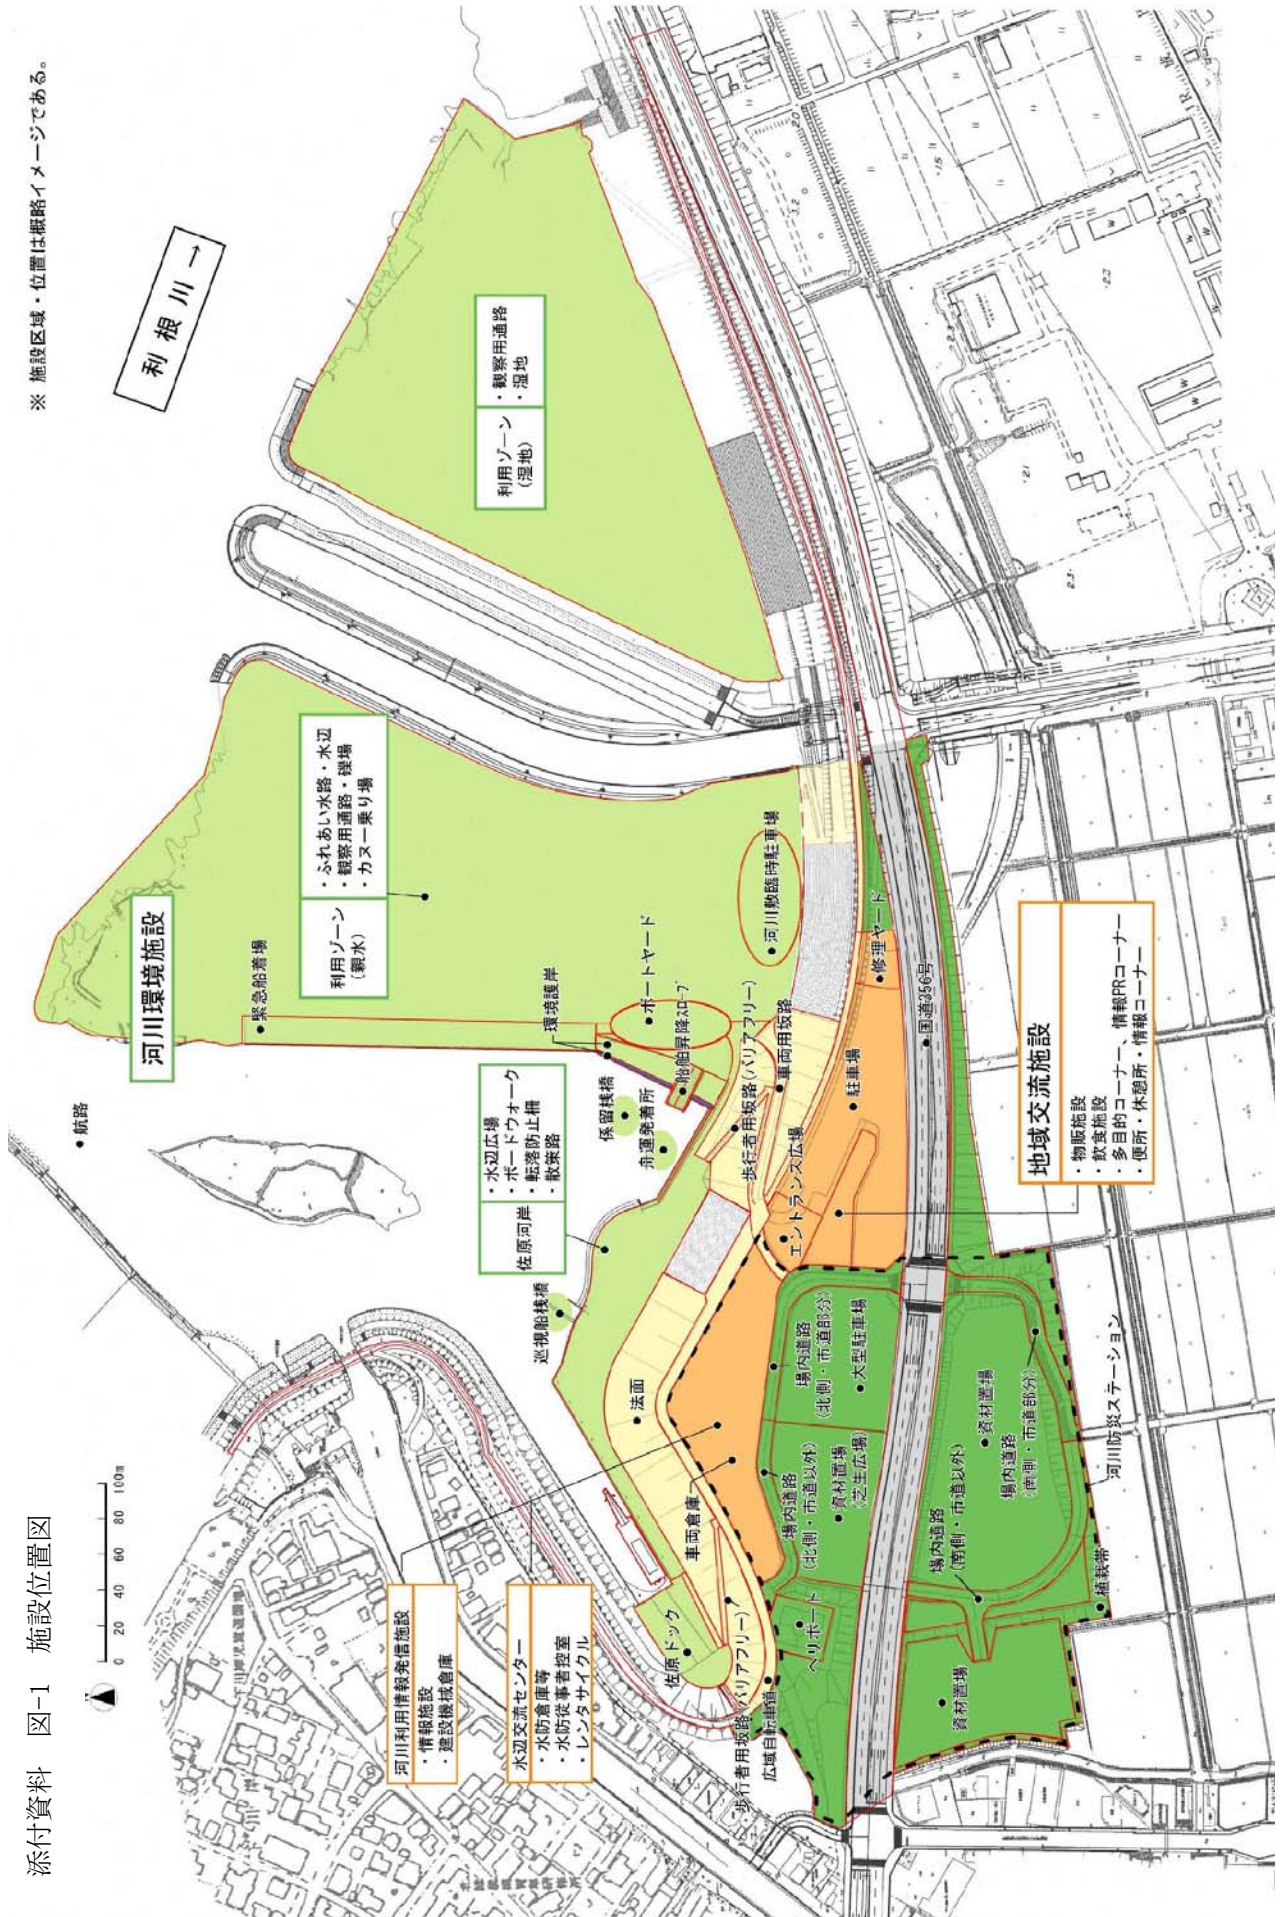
添付資料　図-1　施設位置図

※ 施設区域・位置は概略イメージである。

利 根 川 →

利用ゾーン（湿地）
・観察用通路
・湿地

河川環境施設

利用ゾーン（親水）
・ふれあい水路・水辺
・観察用通路・礫場
・カヌー乗り場

●緊急船着場
●航路
●ボートヤード
●船艇昇降スロープ
環境護岸
●河川敷臨時駐車場
●修理ヤード
●国道356号
●係留桟橋
●舟運発着所

佐原河岸
・水辺広場
・ボードウォーク
・転落防止柵
・散策路

巡視船桟橋
●歩行者用坂路（バリアフリー）
●車両用坂路
●エントランス広場
●駐車場
●法面
●車両倉庫

地域交流施設
・物販施設
・飲食施設
・多目的コーナー、情報PRコーナー
・便所・休憩所・情報コーナー

●場内道路（北側・市道部分）
●大型駐車場
●場内道路（北側・市道以外）
●資材置場（芝生広場）
●資材置場
●場内道路（南側・市道部分）
●場内道路（南側・市道以外）
●河川防災ステーション
●植栽帯
●ヘリポート
●資材置場

佐原ドック
歩行者用坂路（バリアフリー）
広域自転車道

河川利用情報発信施設
・情報施設
・建設機械倉庫

水辺交流センター
・水防倉庫等
・水防従事者控室
・レンタサイクル

0　20　40　60　80　100m